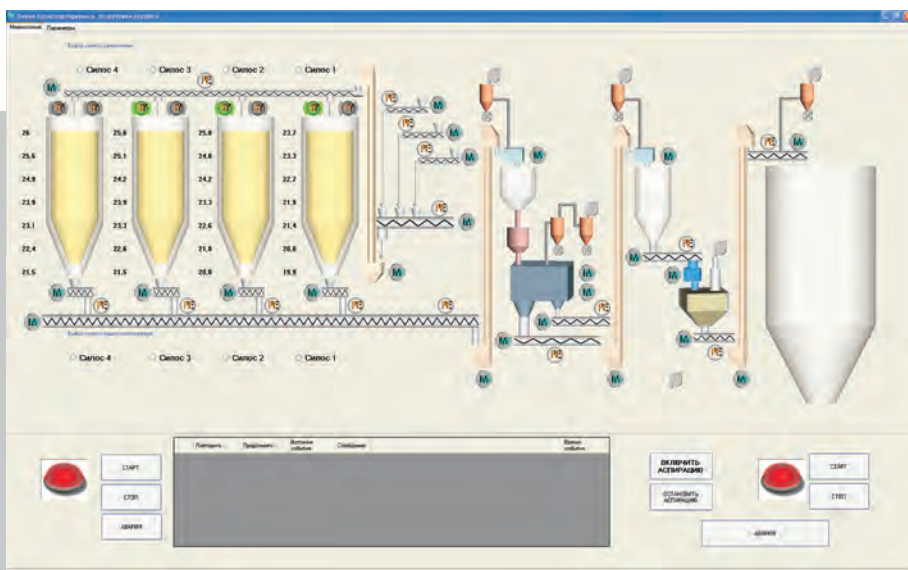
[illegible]

Мнемосхема Параметры

Выбор силоса разгрузки

Силос 4 Силос 3 Силос 2 Силос 1

M

26 25,6 24,9 23,9 23,1 22,4 21,5

25,6 25,1 24,2 23,9 23,3 22,6 21,5

25,8 24,8 24,2 23,3 22,6 21,8 20,8

23,2 23,3 22,7 21,9 21,4 20,8 19,9

Выбор силоса подачи компонентов

Силос 4 Силос 3 Силос 2 Силос 1

| Площадка | Предупрежд. | Время события | Сообщение | Время события |
|---|---|---|---|---|

СТАРТ

СТОП

АВАРИЯ

ВКЛЮЧИТЬ АСПИРАЦИЮ

ОСТАНОВИТЬ АСПИРАЦИЮ

СТАРТ

СТОП

АВАРИЯ